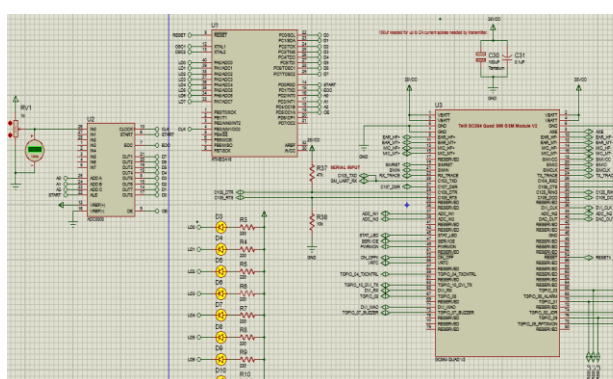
RESET
OSC1
OSC2
U1
RESET
XTAL1
XTAL2
U2
RV1
CLOCK
START
EOC
ADD A
ADD B
ADD C
ALE
OE
VREF(+)
VREF(-)
ADC0808
CLK
START
EOC
ALE
OE
P89V51RD
R3
R4
R5
R6
R7
R8
R9
R10
D3
D4
D5
D6
D7
D8
D9
D10
220
LD0
LD1
LD2
LD3
LD4
LD5
LD6
LD7
R37
R38
SERIAL INPUT
GND
C30
C31
100uF
0.1uF
GND
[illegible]
U3
Telit GC864 Quad GSM GPRS Module V2
GC864-QUAD V2
RESET1